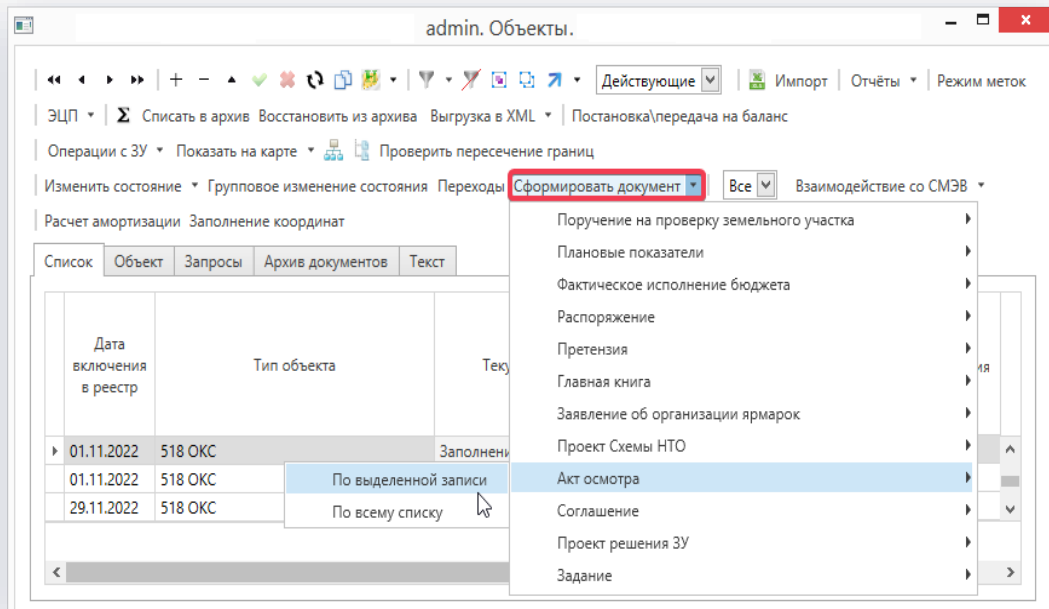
admin. Объекты.

Действующие | Импорт | Отчёты | Режим меток

ЭЦП | Σ Списать в архив Восстановить из архива Выгрузка в XML | Постановка\передача на баланс

Операции с ЗУ | Показать на карте | Проверить пересечение границ

Изменить состояние | Групповое изменение состояния Переходы Сформировать документ | Все | Взаимодействие со СМЭВ

Расчет амортизации Заполнение координат

Список | Объект | Запросы | Архив документов | Текст

| Дата включения в реестр | Тип объекта | Теку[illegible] | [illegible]ия |
|---|---|---|---|
| 01.11.2022 | 518 ОКС | Заполнени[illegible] | |
| 01.11.2022 | 518 ОКС | | |
| 29.11.2022 | 518 ОКС | | |

По выделенной записи
По всему списку

Поручение на проверку земельного участка
Плановые показатели
Фактическое исполнение бюджета
Распоряжение
Претензия
Главная книга
Заявление об организации ярмарок
Проект Схемы НТО
Акт осмотра
Соглашение
Проект решения ЗУ
Задание